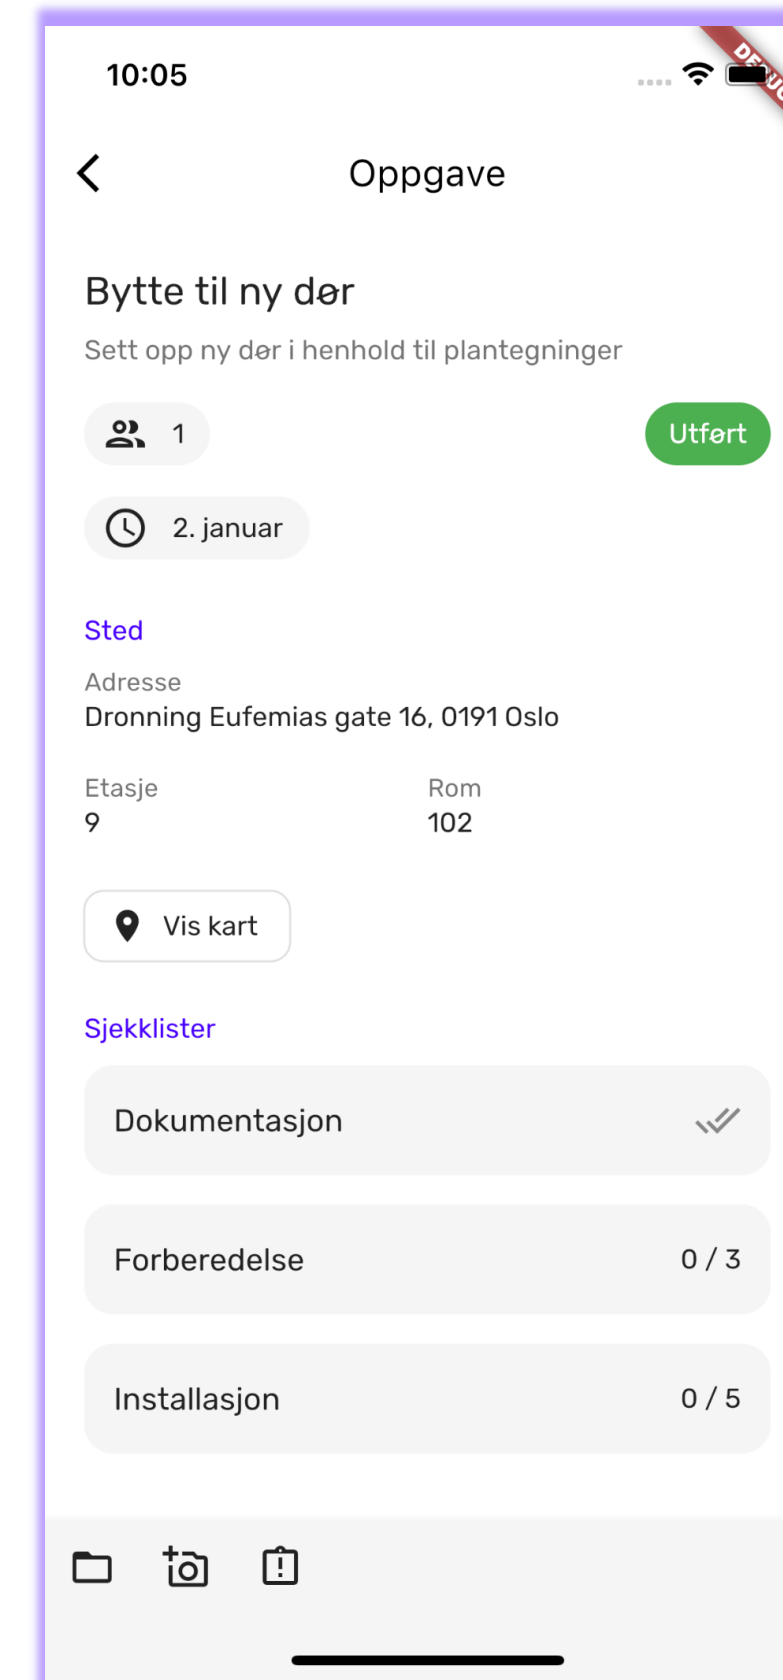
10:05

DEBUG

Oppgave

Bytte til ny dør

Sett opp ny dør i henhold til plantegninger

1

Utført

2. januar

Sted

Adresse
Dronning Eufemias gate 16, 0191 Oslo

Etasje
9

Rom
102

Vis kart

Sjekklister

Dokumentasjon

Forberedelse 0 / 3

Installasjon 0 / 5